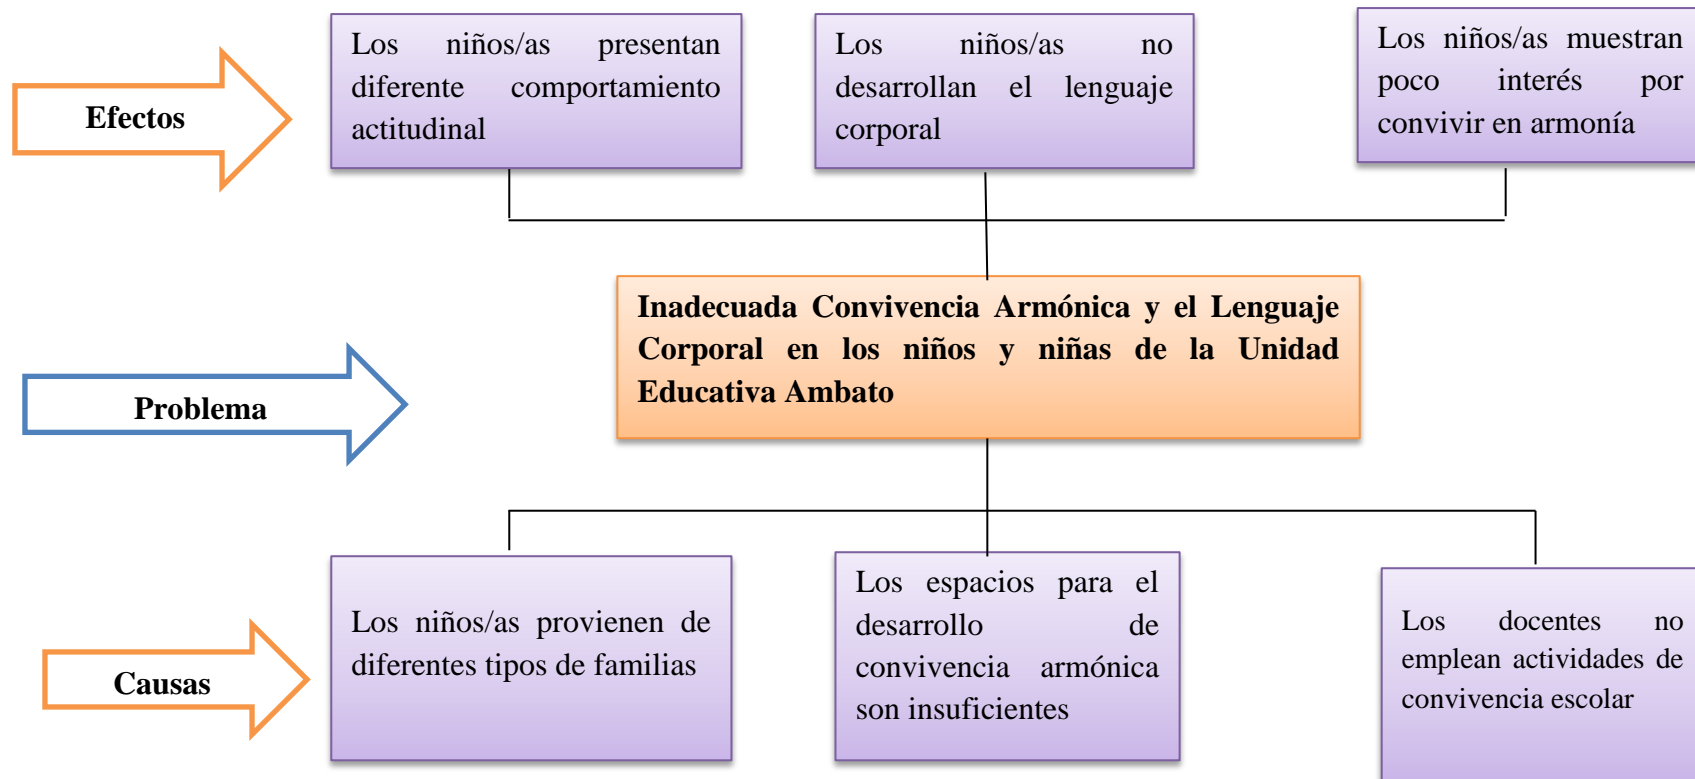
Efectos

Los niños/as presentan diferente comportamiento actitudinal

Los niños/as no desarrollan el lenguaje corporal

Los niños/as muestran poco interés por convivir en armonía

Problema

Inadecuada Convivencia Armónica y el Lenguaje Corporal en los niños y niñas de la Unidad Educativa Ambato

Causas

Los niños/as provienen de diferentes tipos de familias

Los espacios para el desarrollo de convivencia armónica son insuficientes

Los docentes no emplean actividades de convivencia escolar